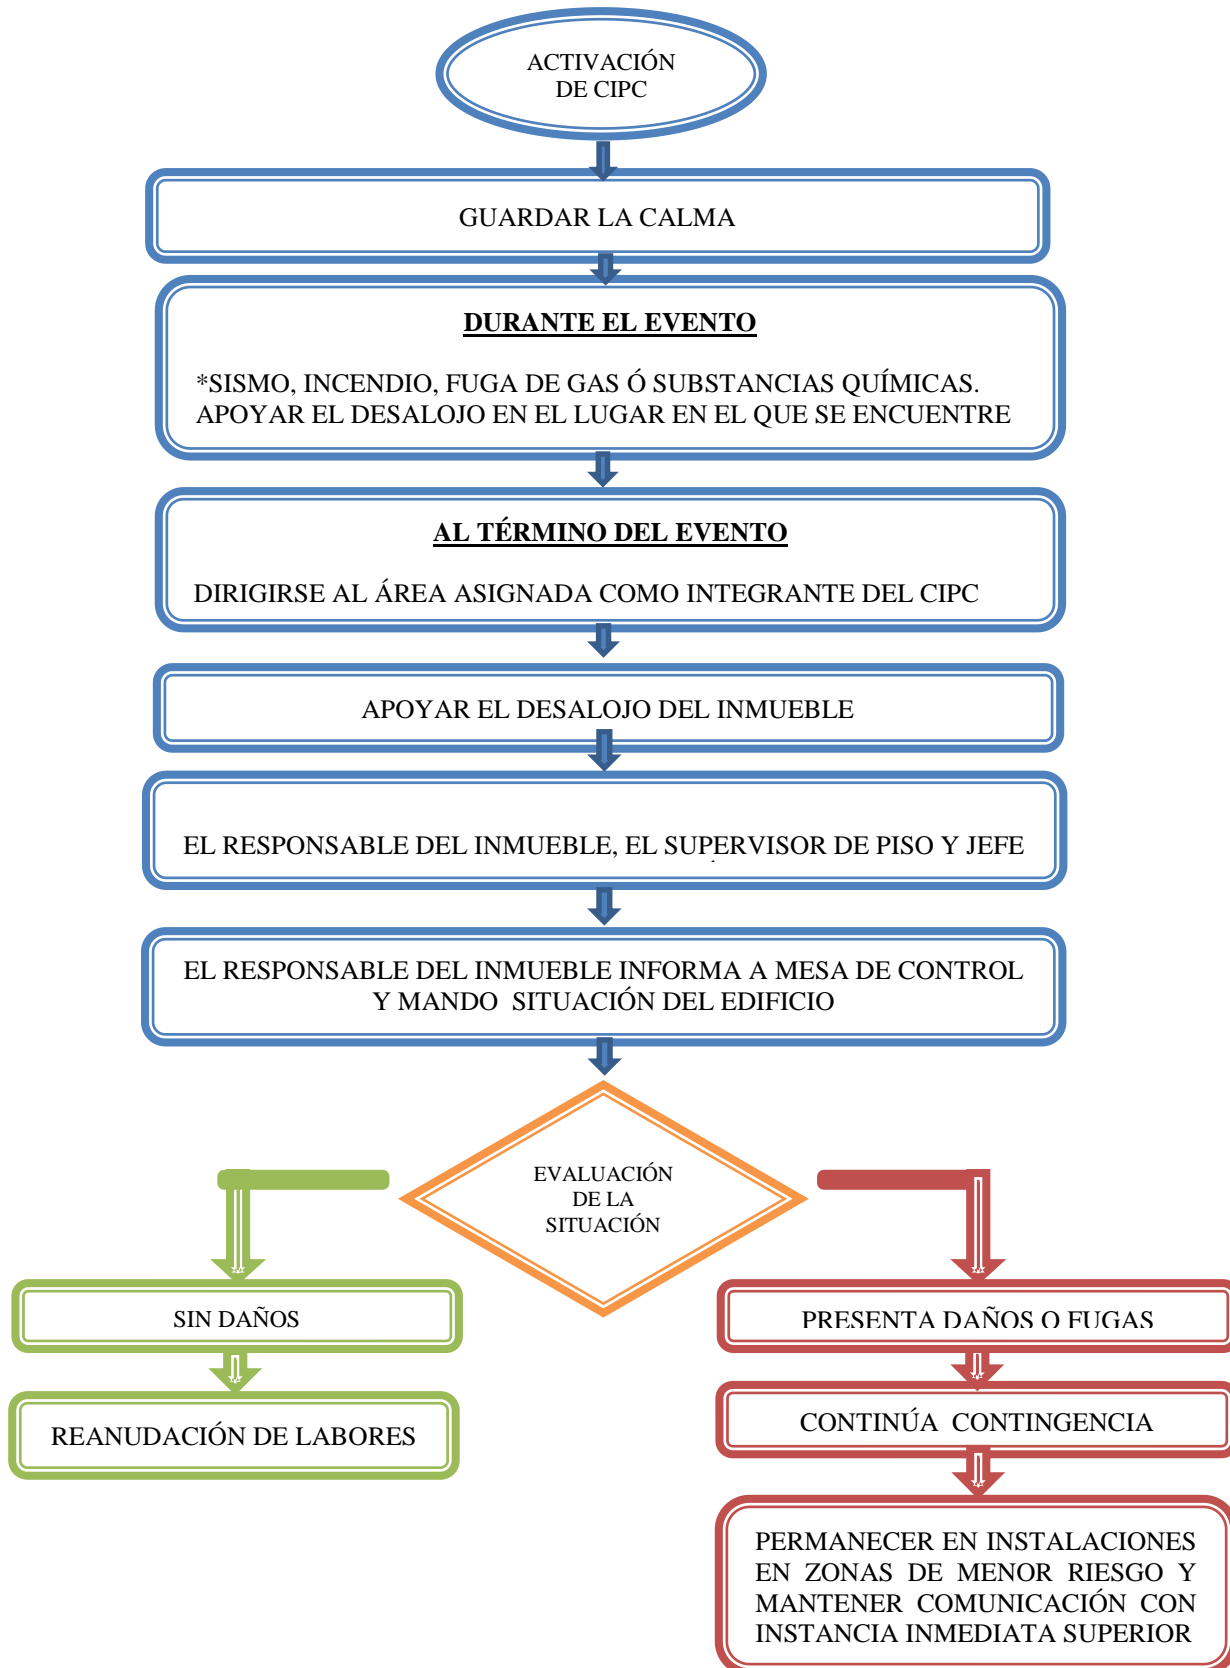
ACTIVACIÓN DE CIPC

GUARDAR LA CALMA

DURANTE EL EVENTO

*SISMO, INCENDIO, FUGA DE GAS Ó SUBSTANCIAS QUÍMICAS. APOYAR EL DESALOJO EN EL LUGAR EN EL QUE SE ENCUENTRE

AL TÉRMINO DEL EVENTO

DIRIGIRSE AL ÁREA ASIGNADA COMO INTEGRANTE DEL CIPC

APOYAR EL DESALOJO DEL INMUEBLE

EL RESPONSABLE DEL INMUEBLE, EL SUPERVISOR DE PISO Y JEFE

EL RESPONSABLE DEL INMUEBLE INFORMA A MESA DE CONTROL Y MANDO SITUACIÓN DEL EDIFICIO

EVALUACIÓN DE LA SITUACIÓN

SIN DAÑOS

REANUDACIÓN DE LABORES

PRESENTA DAÑOS O FUGAS

CONTINÚA CONTINGENCIA

PERMANECER EN INSTALACIONES EN ZONAS DE MENOR RIESGO Y MANTENER COMUNICACIÓN CON INSTANCIA INMEDIATA SUPERIOR